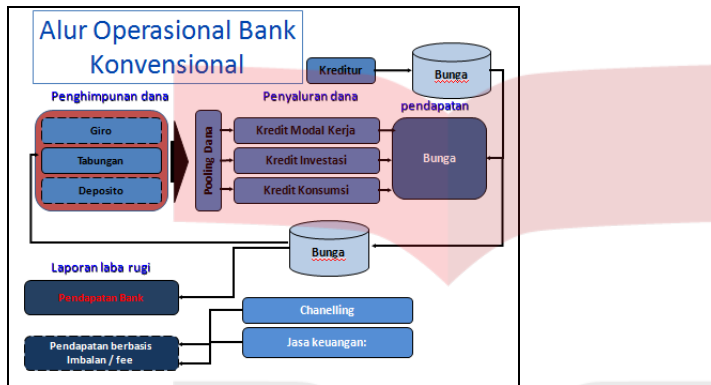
Alur Operasional Bank Konvensional

Kreditur

Bunga

Penghimpunan dana

Penyaluran dana

pendapatan

Giro

Tabungan

Deposito

Pooling Dana

Kredit Modal Kerja

Kredit Investasi

Kredit Konsumsi

Bunga

Bunga

Laporan laba rugi

Pendapatan Bank

Chanelling

Pendapatan berbasis Imbalan / fee

Jasa keuangan: